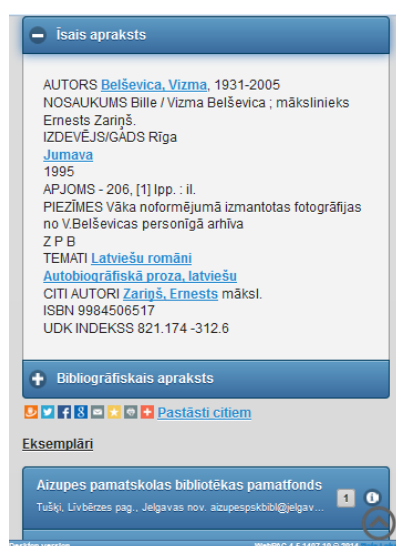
Īsais apraksts

AUTORS Belševica, Vizma, 1931-2005
NOSAUKUMS Bille / Vizma Belševica ; mākslinieks Ernests Zariņš.
IZDEVĒJS/GADS Rīga
Jumava
1995
APJOMS - 206, [1] lpp. : il.
PIEZĪMES Vāka noformējumā izmantotas fotogrāfijas no V.Belševicas personīgā arhīva
Z P B
TEMATI Latviešu romāni
Autobiogrāfiskā proza, latviešu
CITI AUTORI Zariņš, Ernests māksl.
ISBN 9984506517
UDK INDEKSS 821.174 -312.6

Bibliogrāfiskais apraksts

Pastāsti citiem

Eksemplāri

Aizupes pamatskolas bibliotēkas pamatfonds
Tušķi, Līvbērzes pag., Jelgavas nov. aizupespskbibl@jelgav...
1
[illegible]